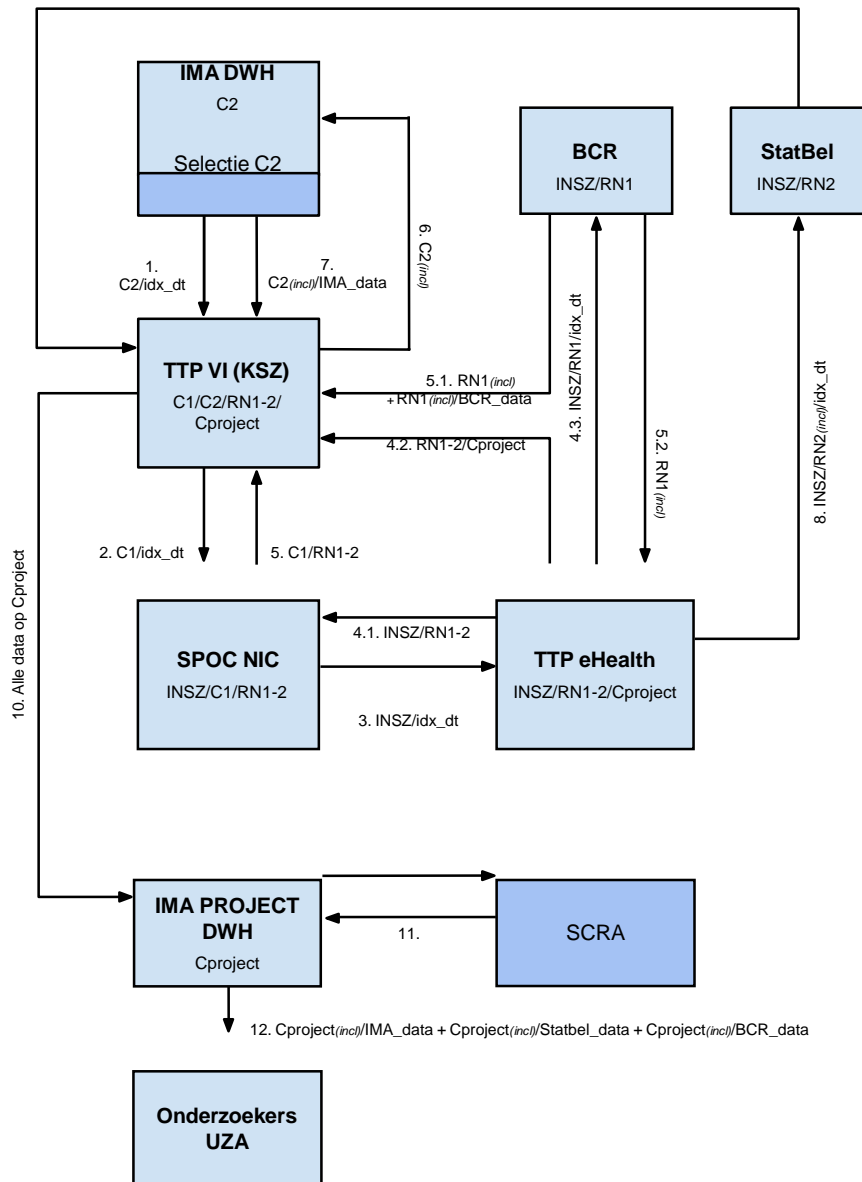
IMA DWH
C2
Selectie C2

BCR
INSZ/RN1

StatBel
INSZ/RN2

1.
C2/idx_dt

7.
C2$_{(incl)}$/IMA_data

6. C2$_{(incl)}$

TTP VI (KSZ)
C1/C2/RN1-2/
Cproject

5.1. RN1$_{(incl)}$
+RN1$_{(incl)}$/BCR_data

4.3. INSZ/RN1/idx_dt

4.2. RN1-2/Cproject

5.2. RN1$_{(incl)}$

8. INSZ/RN2$_{(incl)}$/idx_dt

2. C1/idx_dt

5. C1/RN1-2

10. Alle data op Cproject

SPOC NIC
INSZ/C1/RN1-2

4.1. INSZ/RN1-2

3. INSZ/idx_dt

TTP eHealth
INSZ/RN1-2/Cproject

IMA PROJECT
DWH
Cproject

11.

SCRA

12. Cproject$_{(incl)}$/IMA_data + Cproject$_{(incl)}$/Statbel_data + Cproject$_{(incl)}$/BCR_data

Onderzoekers
UZA